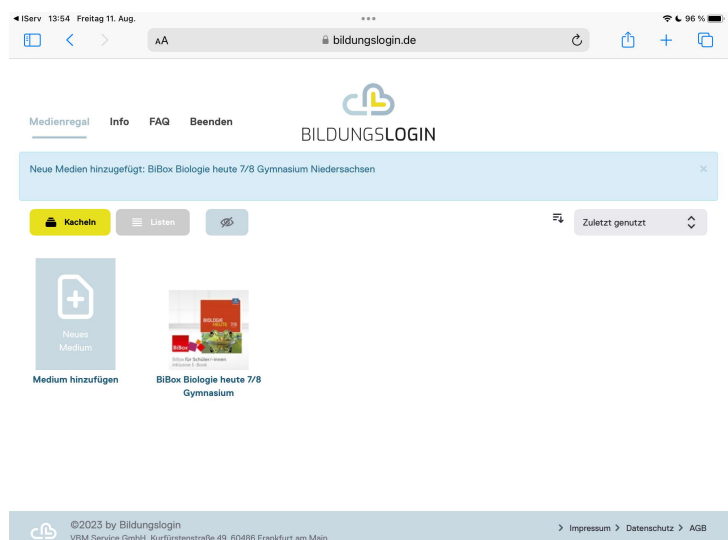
◀ IServ 13:54 Freitag 11. Aug.

96 %

AA

bildungslogin.de

Medienregal Info FAQ Beenden

BILDUNGSLOGIN

Neue Medien hinzugefügt: BiBox Biologie heute 7/8 Gymnasium Niedersachsen

×

Kacheln

Listen

Zuletzt genutzt

Neues Medium

Medium hinzufügen

BIOLOGIE HEUTE 7/8

BiBox

BiBox für Schüler•innen

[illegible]

BiBox Biologie heute 7/8 Gymnasium

©2023 by Bildungslogin

VBM Service GmbH, Kurfürstenstraße 49, 60486 Frankfurt am Main

> Impressum > Datenschutz > AGB